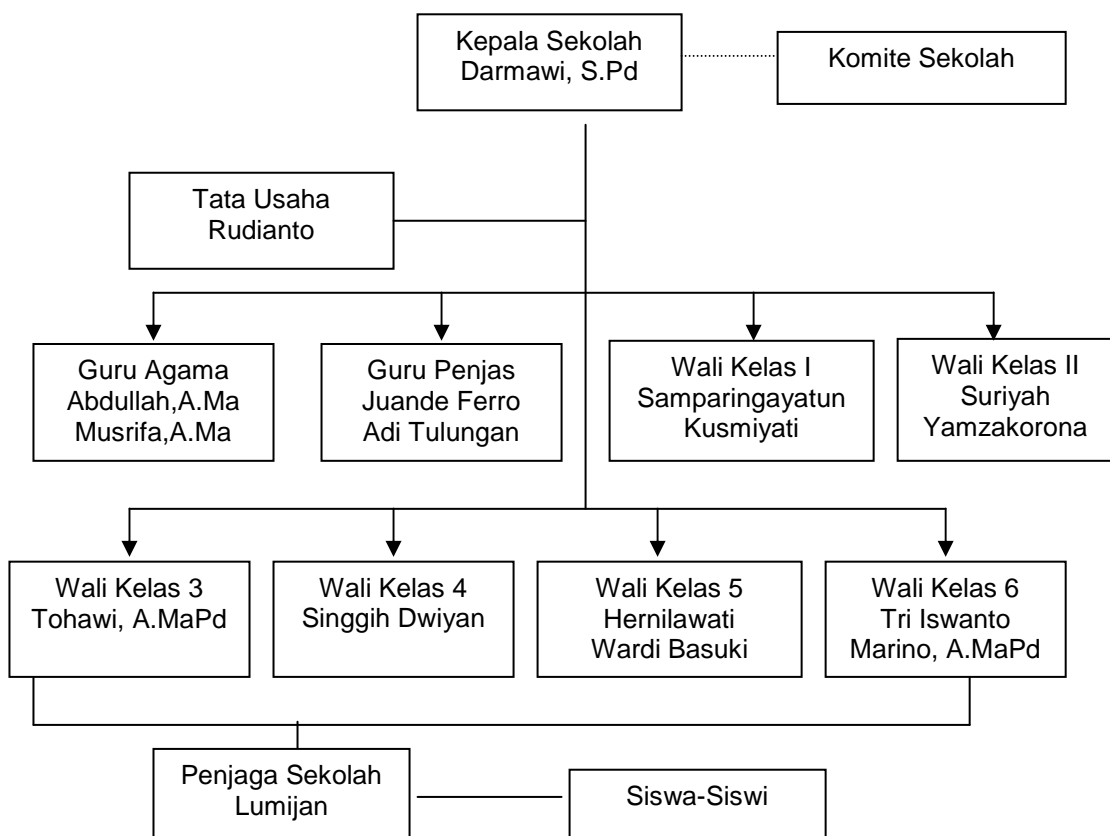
Kepala Sekolah
Darmawi, S.Pd

Komite Sekolah

Tata Usaha
Rudianto

Guru Agama
Abdullah,A.Ma
Musrifa,A.Ma

Guru Penjas
Juande Ferro
Adi Tulungan

Wali Kelas I
Samparingayatun
Kusmiyati

Wali Kelas II
Suriyah
Yamzakorona

Wali Kelas 3
Tohawi, A.MaPd

Wali Kelas 4
Singgih Dwiyan

Wali Kelas 5
Hernilawati
Wardi Basuki

Wali Kelas 6
Tri Iswanto
Marino, A.MaPd

Penjaga Sekolah
Lumijan

Siswa-Siswi